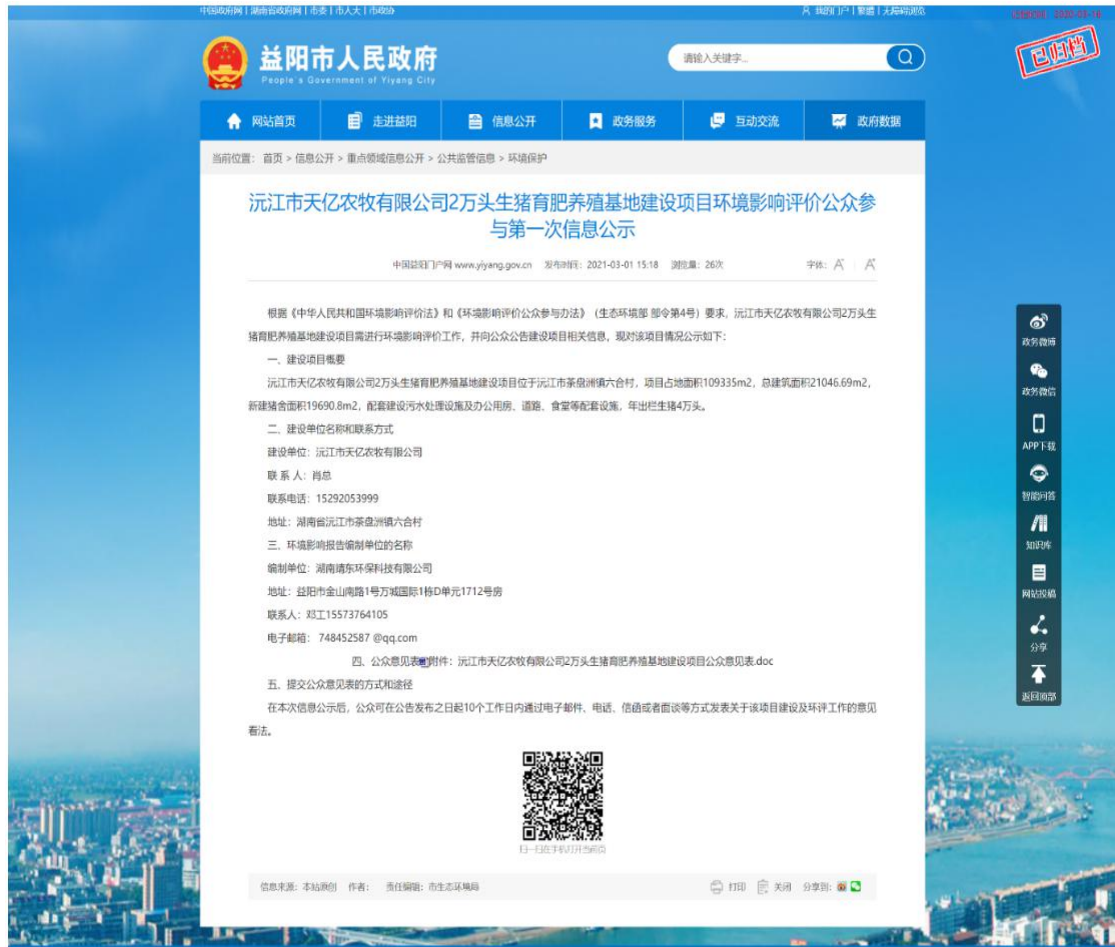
中国政府网 | 湖南省政府网 | 市委 | 市人大 | 市政协

我的门户 | 繁體 | 无障碍浏览

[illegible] 2022-01-16

已归档

益阳市人民政府
People's Government of Yiyang City

请输入关键字...

网站首页 走进益阳 信息公开 政务服务 互动交流 政府数据

当前位置: 首页 > 信息公开 > 重点领域信息公开 > 公共监管信息 > 环境保护

沅江市天亿农牧有限公司2万头生猪育肥养殖基地建设项目环境影响评价公众参与第一次信息公示

中国益阳门户网 www.yiyang.gov.cn 发布时间: 2021-03-01 15:18 浏览量: 26次 字体: A A

根据《中华人民共和国环境影响评价法》和《环境影响评价公众参与办法》(生态环境部 部令第4号)要求，沅江市天亿农牧有限公司2万头生猪育肥养殖基地建设项目需进行环境影响评价工作，并向公众公告建设项目相关信息，现对该项目情况公示如下:

一、建设项目概要

沅江市天亿农牧有限公司2万头生猪育肥养殖基地建设项目位于沅江市茶盘洲镇六合村，项目占地面积109335m2，总建筑面积21046.69m2，新建猪舍面积19690.8m2，配套建设污水处理设施及办公用房、道路、食堂等配套设施，年出栏生猪4万头。

二、建设单位名称和联系方式

建设单位: 沅江市天亿农牧有限公司

联 系 人: 肖总

联系电话: 15292053999

地址: 湖南省沅江市茶盘洲镇六合村

三、环境影响报告编制单位的名称

编制单位: 湖南靖东环保科技有限公司

地址: 益阳市金山南路1号万城国际1栋D单元1712号房

联系人: 邓工15573764105

电子邮箱: 748452587 @qq.com

四、公众意见表附件: 沅江市天亿农牧有限公司2万头生猪育肥养殖基地建设项目公众意见表.doc

五、提交公众意见表的方式和途径

在本次信息公示后，公众可在公告发布之日起10个工作日内通过电子邮件、电话、信函或者面谈等方式发表关于该项目建设及环评工作的意见看法。

扫一扫在手机打开当前页

信息来源: 本站原创 作者: 责任编辑: 市生态环境局

打印 关闭 分享到:

政务微博
政务微信
APP下载
智能问答
知识库
网站投稿
分享
返回顶部